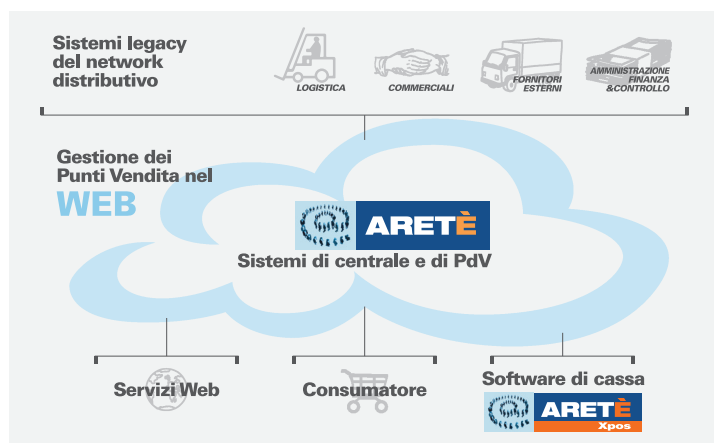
Sistemi legacy del network distributivo

LOGISTICA

COMMERCIALI

FORNITORI ESTERNI

AMMINISTRAZIONE FINANZA &CONTROLLO

Gestione dei Punti Vendita nel WEB

ARETÈ

Sistemi di centrale e di PdV

Servizi Web

Consumatore

Software di cassa

ARETÈ Xpos